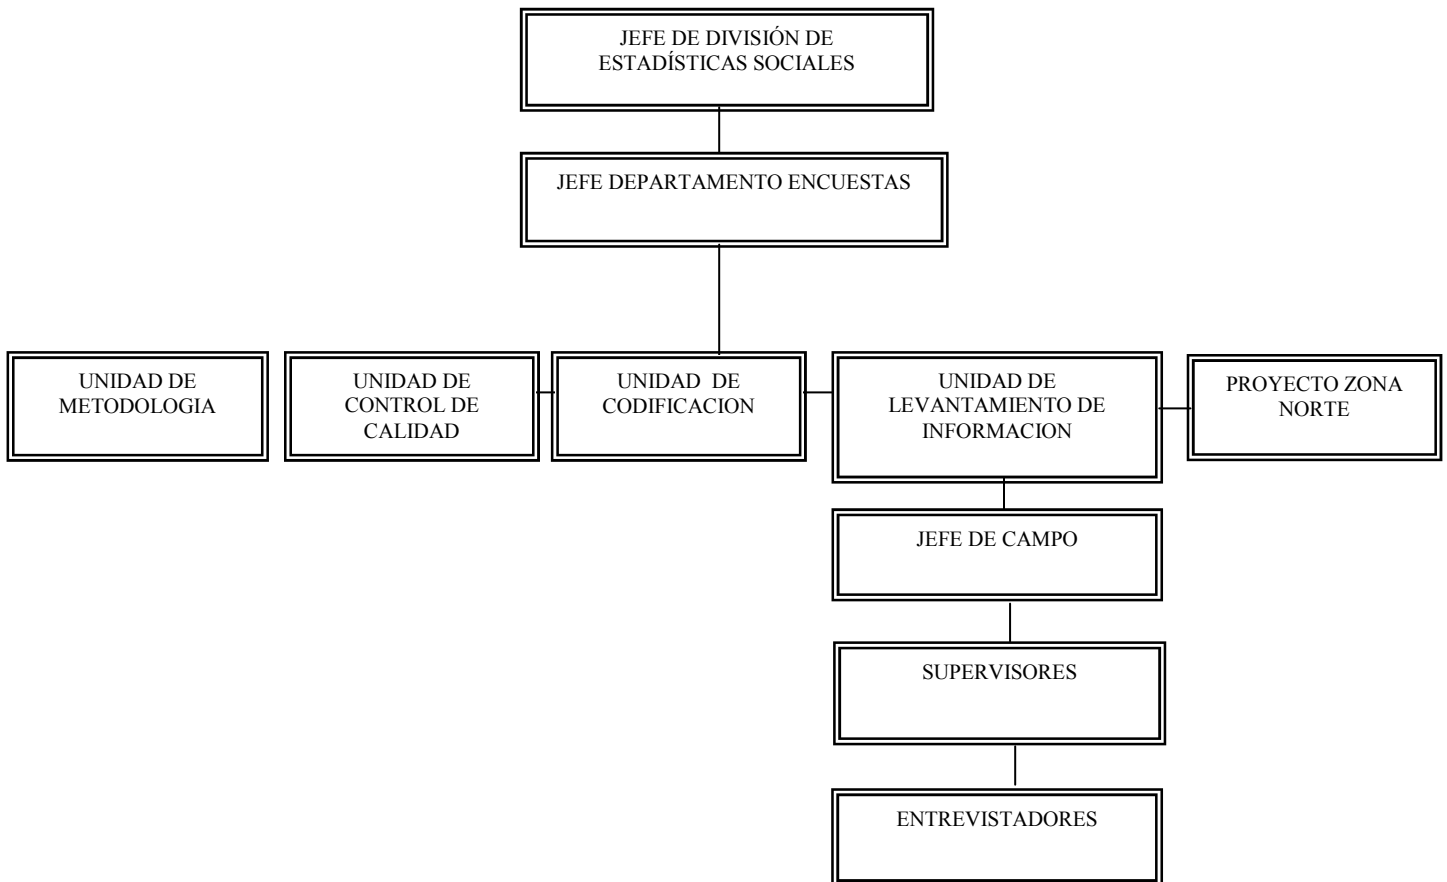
JEFE DE DIVISIÓN DE ESTADÍSTICAS SOCIALES

JEFE DEPARTAMENTO ENCUESTAS

UNIDAD DE METODOLOGIA

UNIDAD DE CONTROL DE CALIDAD

UNIDAD DE CODIFICACION

UNIDAD DE LEVANTAMIENTO DE INFORMACION

PROYECTO ZONA NORTE

JEFE DE CAMPO

SUPERVISORES

ENTREVISTADORES